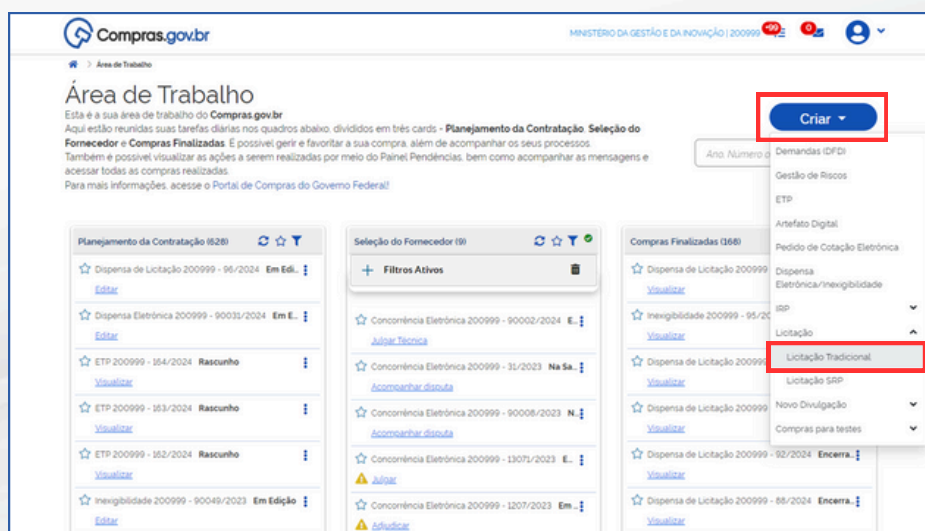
Compras.gov.br

MINISTÉRIO DA GESTÃO E DA INOVAÇÃO | 200999 +99 0

Área de Trabalho

Área de Trabalho

Esta é a sua área de trabalho do **Compras.gov.br**
Aqui estão reunidas suas tarefas diárias nos quadros abaixo, divididos em três cards - **Planejamento da Contratação**, **Seleção do Fornecedor** e **Compras Finalizadas**. É possível gerir e favoritar a sua compra, além de acompanhar os seus processos.
Também é possível visualizar as ações a serem realizadas por meio do Painel Pendências, bem como acompanhar as mensagens e acessar todas as compras realizadas.
Para mais informações, acesse o Portal de Compras do Governo Federal!

Criar

Ano, Número o

Demandas (DFD)
Gestão de Riscos
ETP
Artefato Digital
Pedido de Cotação Eletrônica
Dispensa Eletrônica/Inexigibilidade
IRP
Licitação
Licitação Tradicional
Licitação SRP
Novo Divulgação
Compras para testes

Planejamento da Contratação (628)

Dispensa de Licitação 200999 - 96/2024 Em Edi...
Editar
Dispensa Eletrônica 200999 - 90031/2024 Em E...
Editar
ETP 200999 - 164/2024 Rascunho
Visualizar
ETP 200999 - 163/2024 Rascunho
Visualizar
ETP 200999 - 162/2024 Rascunho
Visualizar
Inexigibilidade 200999 - 90049/2023 Em Edição
Editar

Seleção do Fornecedor (9)

Filtros Ativos

Concorrência Eletrônica 200999 - 90002/2024 E...
Julgar Técnica
Concorrência Eletrônica 200999 - 31/2023 Na Sa...
Acompanhar disputa
Concorrência Eletrônica 200999 - 90008/2023 N...
Acompanhar disputa
Concorrência Eletrônica 200999 - 13071/2023 E...
Julgar
Concorrência Eletrônica 200999 - 1207/2023 Em...
Adjudicar

Compras Finalizadas (168)

Dispensa de Licitação 200999
Visualizar
Inexigibilidade 200999 - 95/20
Visualizar
Dispensa de Licitação 200999
Visualizar
Dispensa de Licitação 200999
Visualizar
Dispensa de Licitação 200999
Visualizar
Dispensa de Licitação 200999 - 92/2024 Encerra...
Visualizar
Dispensa de Licitação 200999 - 88/2024 Encerra...
Visualizar